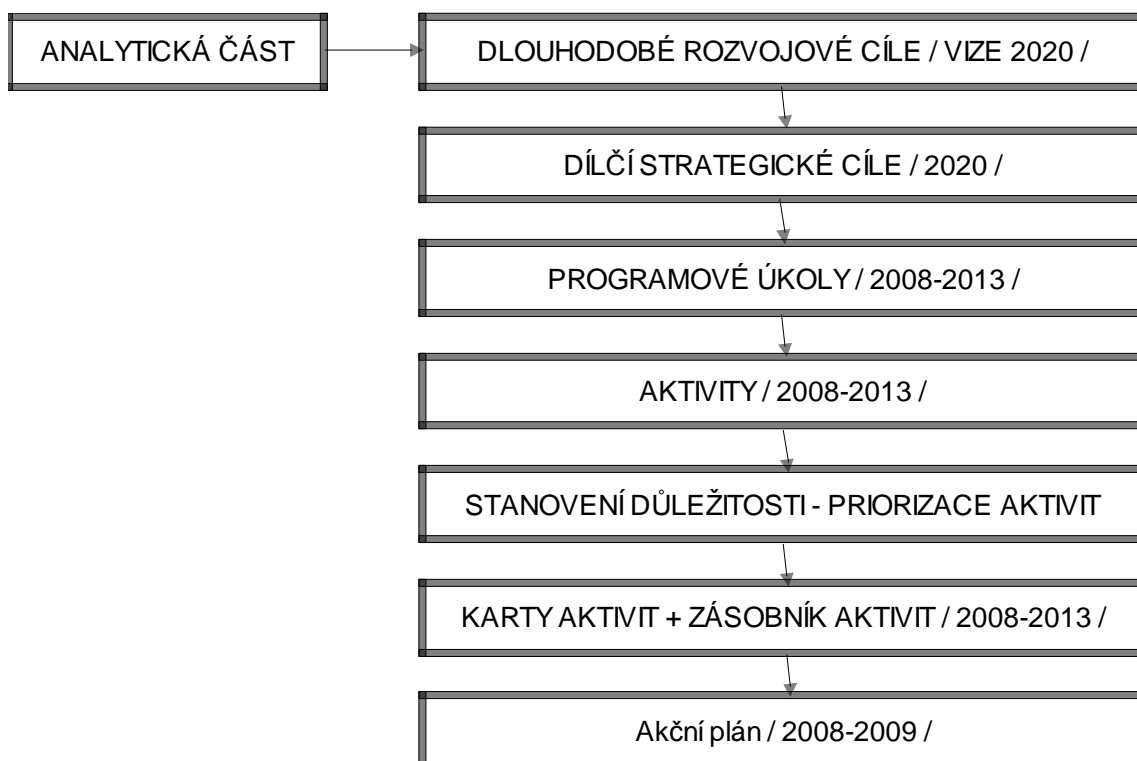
ANALYTICKÁ ČÁST

DLOUHODOBÉ ROZVOJOVÉ CÍLE / VIZE 2020 /

DÍLČÍ STRATEGICKÉ CÍLE / 2020 /

PROGRAMOVÉ ÚKOLY / 2008-2013 /

AKTIVITY / 2008-2013 /

STANOVENÍ DŮLEŽITOSTI - PRIORIZACE AKTIVIT

KARTY AKTIVIT + ZÁSOBNÍK AKTIVIT / 2008-2013 /

Akční plán / 2008-2009 /